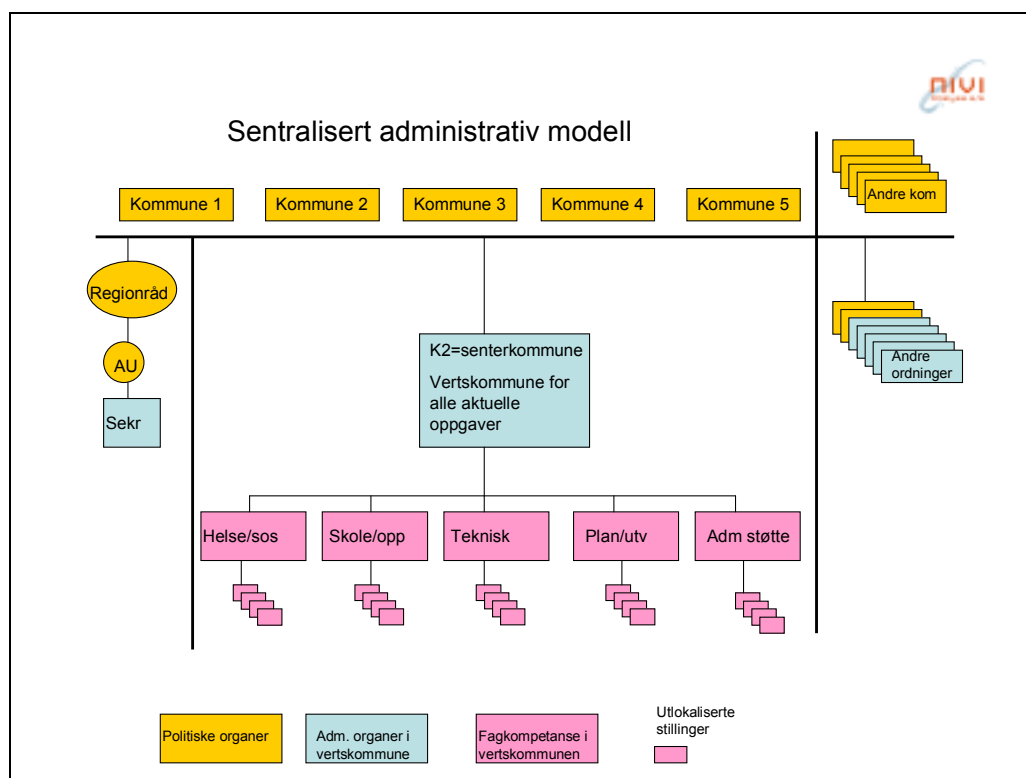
nivi

Sentralisert administrativ modell

Kommune 1
Kommune 2
Kommune 3
Kommune 4
Kommune 5

Andre kom

Regionråd

AU

Sekr

K2=senterkommune

Vertskommune for alle aktuelle oppgaver

Andre ordninger

Helse/sos
Skole/opp
Teknisk
Plan/utv
Adm støtte

Politiske organer
Adm. organer i vertskommune
Fagkompetanse i vertskommunen
Utlokaliserte stillinger